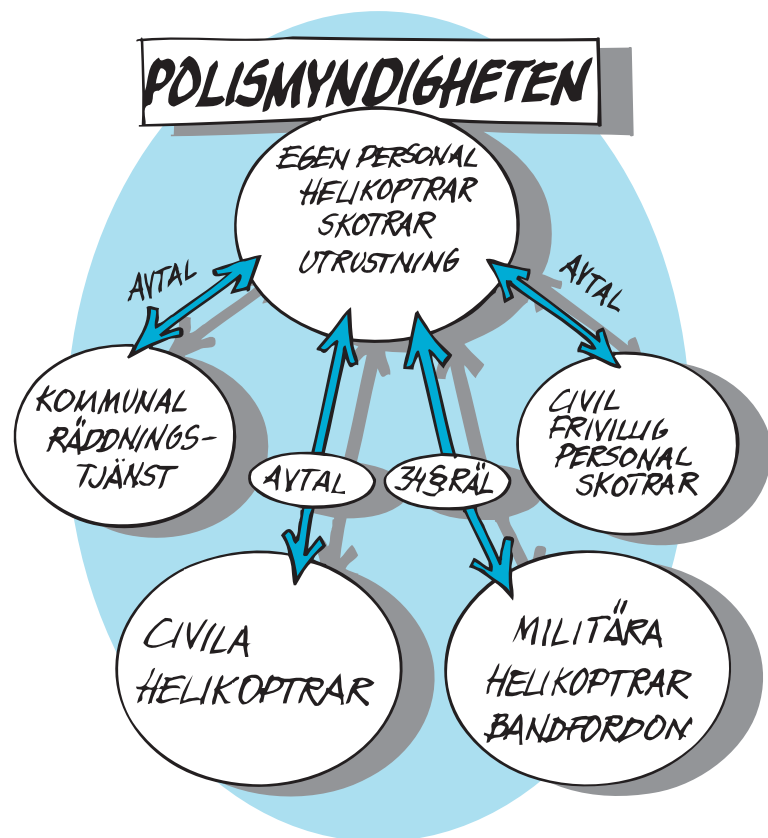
POLISMYNDIGHETEN

EGEN PERSONAL
HELIKOPTRAR
SKOTRAR
UTRUSTNING

AVTAL

AVTAL

KOMMUNAL
RÄDDNINGS-
TJÄNST

AVTAL

34§RÄL

CIVIL
FRIVILLIG
PERSONAL
SKOTRAR

CIVILA
HELIKOPTRAR

MILITÄRA
HELIKOPTRAR
BANDFORDON